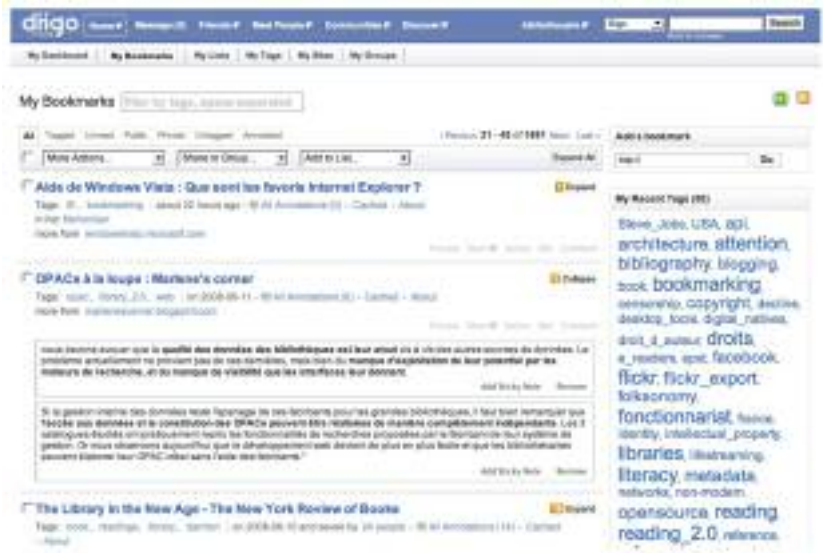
diigo Home ▾ Message (2) Friends ▾ Meet People ▾ Community ▾ Discover ▾ Search

My Dashboard | My Bookmarks | My Lists | My Tags | My Sites | My Groups

My Bookmarks

All Tagged Unread Public Private Untagged Annotated

‹ Previous 21 - 40 of 1861 Next Last »

More Actions... | Share to Group... | Add to List... | Expand All

Aide de Windows Vista : Que sont les favoris Internet Explorer ?

Tags: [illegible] bookmarking · about 20 hours ago · All Annotations (0) · Cached · About

more from windowshelp.microsoft.com

OPACs à la loupe : Marlene's corner

Tags: opac library_2.0 web · on 2008-06-11 · All Annotations (6) · Cached · About

more from marlenescorner.blogspot.com

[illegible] qualité des données des bibliothèques est leur atout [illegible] manque d'exposition de leur potentiel par les moteurs de recherche, et du manque de visibilité que les interfaces leur donnent.

Add Sticky Note Remove

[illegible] l'accès aux données et la constitution des OPACs pourront être réalisées de manière complètement indépendante. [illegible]

Add Sticky Note Remove

The Library in the New Age - The New York Review of Books

Tags: book readings library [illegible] · on 2008-06-10 and saved by 20 people · All Annotations (14) · Cached · About

Add a bookmark

http:// Go

My Recent Tags (95)

Steve_Jobs USA api architecture attention bibliography blogging book bookmarking censorship copyright declive desktop_tools digital_natives droit_d_auteur droits e_readers epic facebook flickr flickr_export folksonomy fonctionnarist france identity intellectual_property libraries librarianing literacy metadata networks non-modern opensource reading reading_2.0 reference